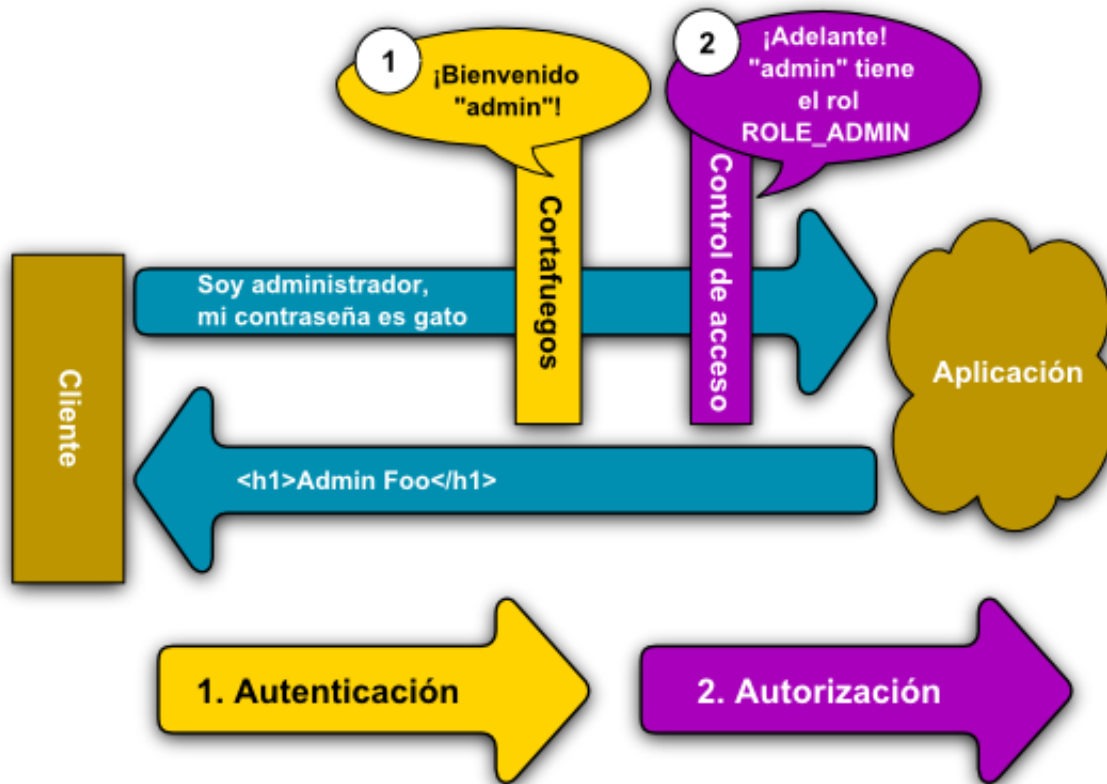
1
¡Bienvenido "admin"!

2
¡Adelante! "admin" tiene el rol ROLE_ADMIN

Cortafuegos

Control de acceso

Soy administrador, mi contraseña es gato

Cliente

Aplicación

<h1>Admin Foo</h1>

1. Autenticación

2. Autorización